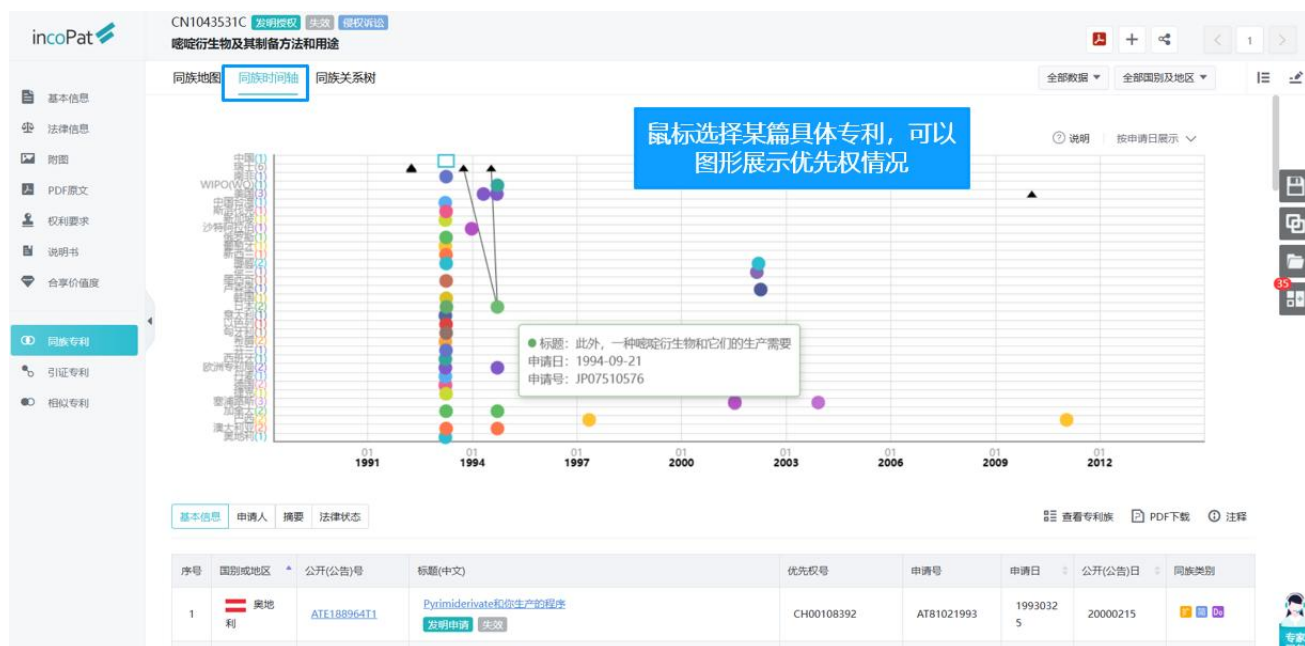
incoPat

CN1043531C 发明授权 失效 侵权诉讼
嘧啶衍生物及其制备方法和用途

基本信息
法律信息
附图
PDF原文
权利要求
说明书
合享价值度
同族专利
引证专利
相似专利

同族地图 同族时间轴 同族关系树

全部数据 全部国别及地区

鼠标选择某篇具体专利，可以图形展示优先权情况

说明 按申请日展示

中国(1)
WIPO(WO)
沙特阿拉伯(1)
韩国(1)
欧洲专利局(2)
加拿大(2)
澳大利亚(1)
奥地利(1)

● 标题：此外，一种嘧啶衍生物和它们的生产需要
申请日：1994-09-21
申请号：JP07510576

| 01 1991 | 01 1994 | 01 1997 | 01 2000 | 01 2003 | 01 2006 | 01 2009 | 01 2012 |

基本信息 申请人 摘要 法律状态

查看专利族 PDF下载 注释

| 序号 | 国别或地区 | 公开(公告)号 | 标题(中文) | 优先权号 | 申请号 | 申请日 | 公开(公告)日 | 同族类别 |
|---|---|---|---|---|---|---|---|---|
| 1 | 奥地利 | ATE188964T1 | Pyrimiderivate和你生产的程序 发明申请 失效 | CH00108392 | AT81021993 | 19930325 | 20000215 | |

35
专家